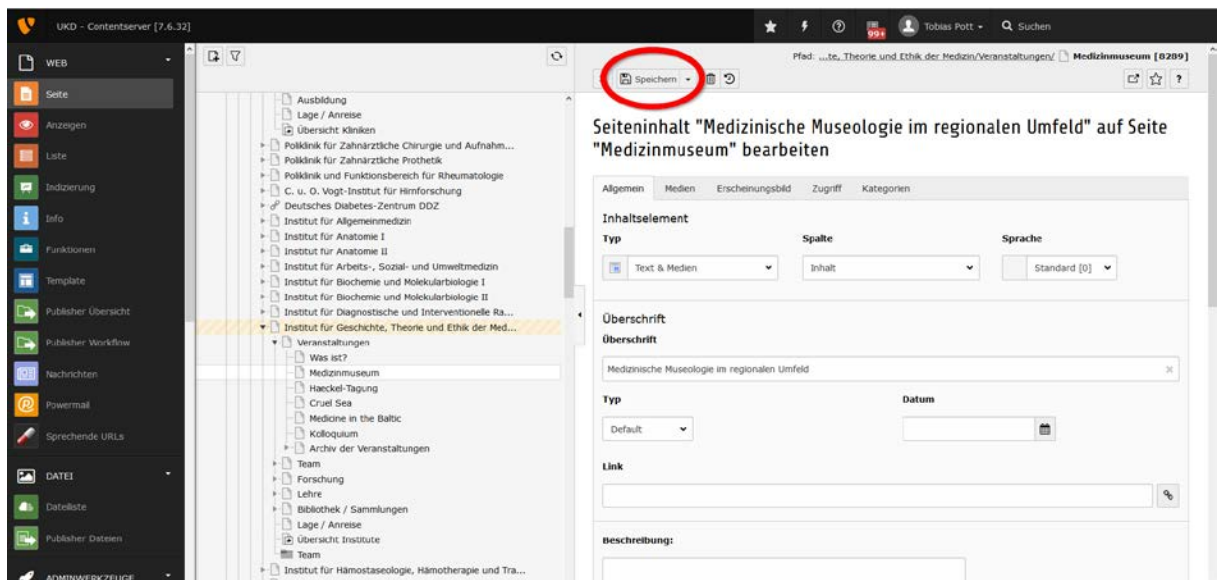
UKD - Contentserver [7.6.32]

Tobias Pott Suchen

99+

WEB
Seite
Anzeigen
Liste
Indizierung
Info
Funktionen
Template
Publisher Übersicht
Publisher Workflow
Nachrichten
Powermail
Sprechende URLs
DATEI
Dateliste
Publisher Dateien
ADMINWERKZEUGE

Ausbildung
Lage / Anreise
Übersicht Kliniken
Poliklinik für Zahnärztliche Chirurgie und Aufnahm...
Poliklinik für Zahnärztliche Prothetik
Poliklinik und Funktionsbereich für Rheumatologie
C. u. O. Vogt-Institut für Hirnforschung
Deutsches Diabetes-Zentrum DDZ
Institut für Allgemeinmedizin
Institut für Anatomie I
Institut für Anatomie II
Institut für Arbeits-, Sozial- und Umweltmedizin
Institut für Biochemie und Molekularbiologie I
Institut für Biochemie und Molekularbiologie II
Institut für Diagnostische und Interventionelle Ra...
Institut für Geschichte, Theorie und Ethik der Med...
Veranstaltungen
Was ist?
Medizinmuseum
Haeckel-Tagung
Cruel Sea
Medicine in the Baltic
Kolloquium
Archiv der Veranstaltungen
Team
Forschung
Lehre
Bibliothek / Sammlungen
Lage / Anreise
Übersicht Institute
Team
Institut für Hämostaseologie, Hämotherapie und Tra...

Pfad: ...te, Theorie und Ethik der Medizin/Veranstaltungen/ Medizinmuseum [8289]

Speichern

Seiteninhalt "Medizinische Museologie im regionalen Umfeld" auf Seite "Medizinmuseum" bearbeiten

Allgemein | Medien | Erscheinungsbild | Zugriff | Kategorien

Inhaltselement
Typ
Text & Medien
Spalte
Inhalt
Sprache
Standard [0]

Überschrift
Überschrift
Medizinische Museologie im regionalen Umfeld

Typ
Default
Datum

Link

Beschreibung: